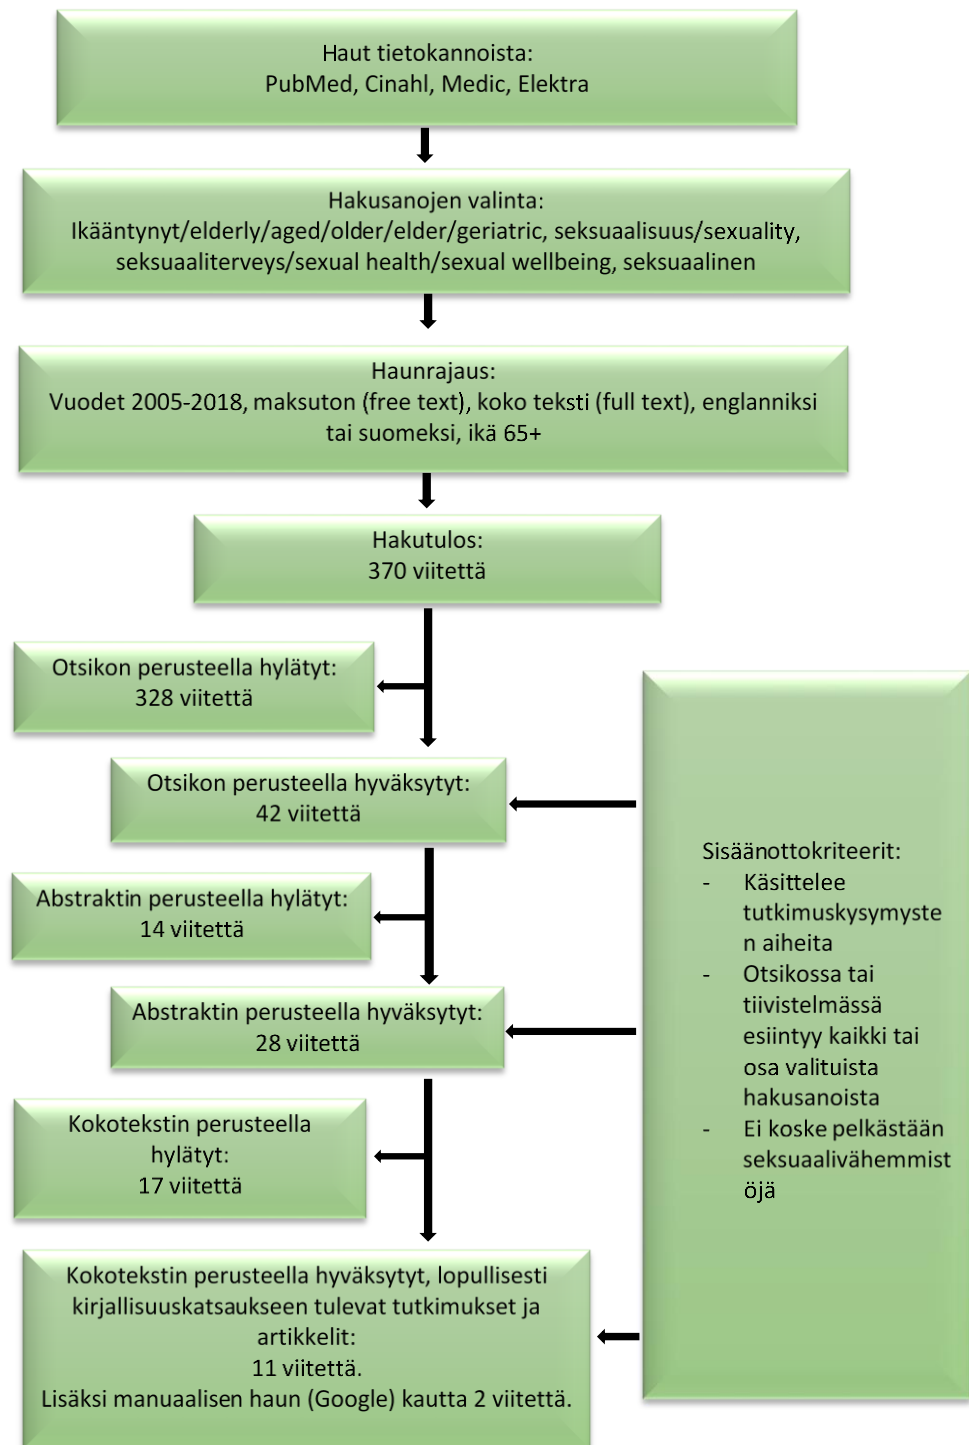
Haut tietokannoista:
PubMed, Cinahl, Medic, Elektra

Hakusanojen valinta:
Ikääntynyt/elderly/aged/older/elder/geriatric, seksuaalisuus/sexuality, seksuaaliterveys/sexual health/sexual wellbeing, seksuaalinen

Haunrajaus:
Vuodet 2005-2018, maksuton (free text), koko teksti (full text), englanniksi tai suomeksi, ikä 65+

Hakutulos:
370 viitettä

Otsikon perusteella hylätyt:
328 viitettä

Otsikon perusteella hyväksytyt:
42 viitettä

Abstraktin perusteella hylätyt:
14 viitettä

Abstraktin perusteella hyväksytyt:
28 viitettä

Kokotekstin perusteella hylätyt:
17 viitettä

Kokotekstin perusteella hyväksytyt, lopullisesti kirjallisuuskatsaukseen tulevat tutkimukset ja artikkelit:
11 viitettä.
Lisäksi manuaalisen haun (Google) kautta 2 viitettä.

Sisäänottokriteerit:
- Käsittelee tutkimuskysymysten aiheita
- Otsikossa tai tiivistelmässä esiintyy kaikki tai osa valituista hakusanoista
- Ei koske pelkästään seksuaalivähemmistöjä